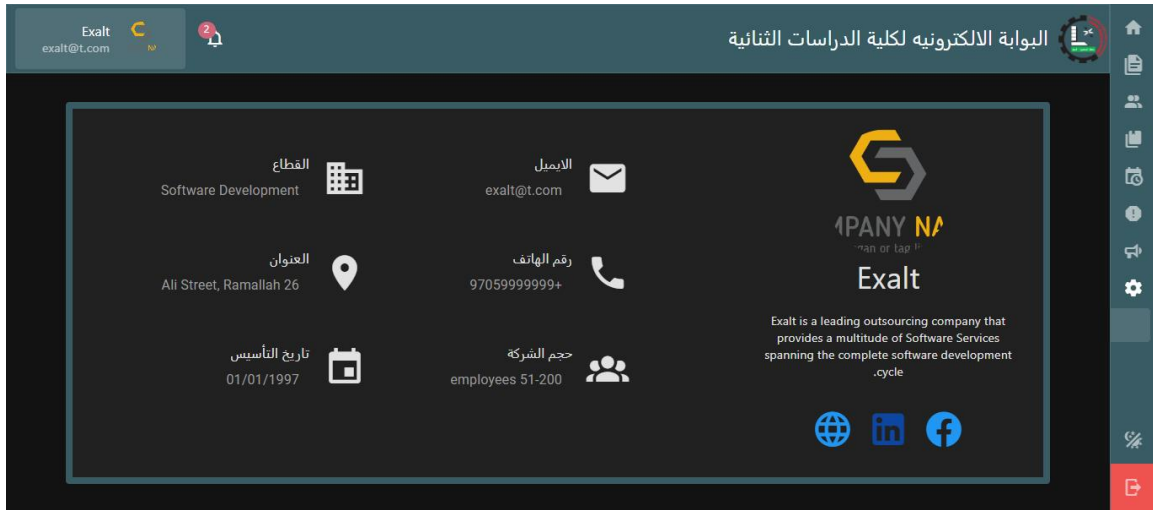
Exalt
exalt@t.com

2

البوابة الالكترونيه لكلية الدراسات الثنائية

القطاع
Software Development

الايميل
exalt@t.com

العنوان
Ali Street, Ramallah 26

رقم الهاتف
97059999999+

تاريخ التأسيس
01/01/1997

حجم الشركة
employees 51-200

MPANY NA
gan or tag li

Exalt

Exalt is a leading outsourcing company that provides a multitude of Software Services spanning the complete software development .cycle